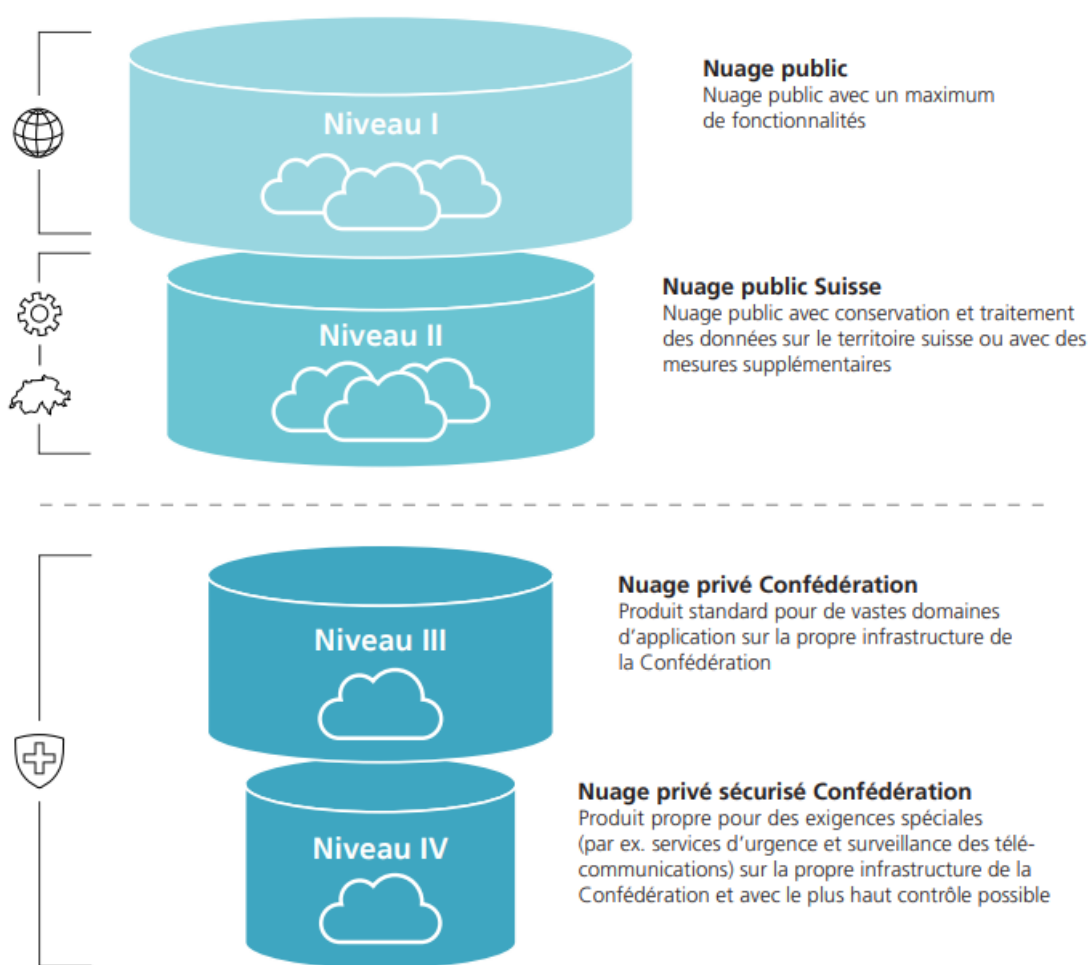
Niveau I

Nuage public
Nuage public avec un maximum de fonctionnalités

Niveau II

Nuage public Suisse
Nuage public avec conservation et traitement des données sur le territoire suisse ou avec des mesures supplémentaires

Niveau III

Nuage privé Confédération
Produit standard pour de vastes domaines d'application sur la propre infrastructure de la Confédération

Niveau IV

Nuage privé sécurisé Confédération
Produit propre pour des exigences spéciales (par ex. services d'urgence et surveillance des télécommunications) sur la propre infrastructure de la Confédération et avec le plus haut contrôle possible